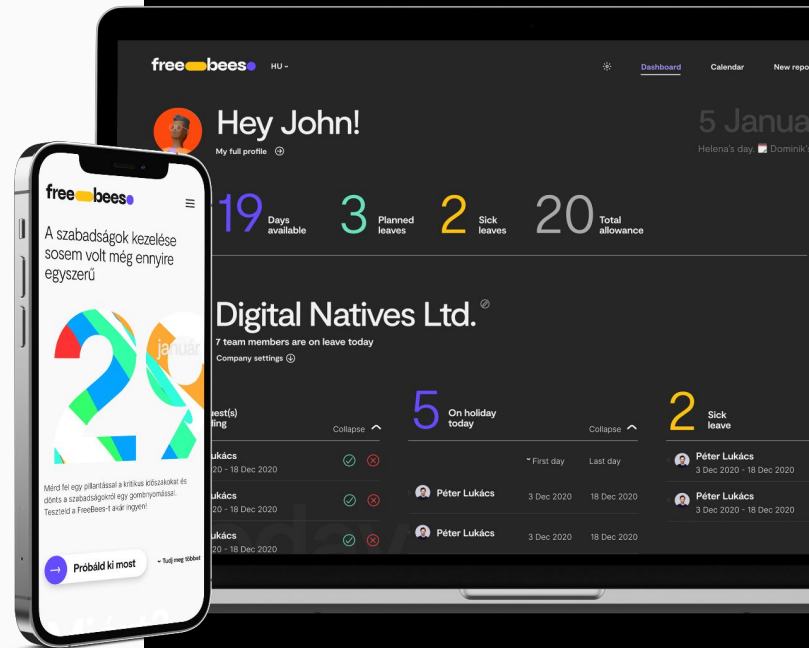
freebees HU

Dashboard Calendar New repo

Hey John!
My full profile

5 Janua
Helena's day. Dominik's

19 Days available
3 Planned leaves
2 Sick leaves
20 Total allowance

Digital Natives Ltd.
7 team members are on leave today
Company settings

uest(s) ding
Collapse
Lukács
2020 - 18 Dec 2020
Lukács
2020 - 18 Dec 2020
Lukács
2020 - 18 Dec 2020

5 On holiday today
Collapse
First day Last day
Péter Lukács 3 Dec 2020 18 Dec 2020
Péter Lukács 3 Dec 2020 18 Dec 2020

2 Sick leave
Péter Lukács
3 Dec 2020 - 18 Dec 2020
Péter Lukács
3 Dec 2020 - 18 Dec 2020

freebees

A szabadságok kezelése sosem volt még ennyire egyszerű

29 január

Mérd fel egy pillantással a kritikus időszakokat és dönts a szabadságokról egy gombnyomással. Teszteld a FreeBees-t avár ingyen!

Próbáld ki most
Tudj meg többet